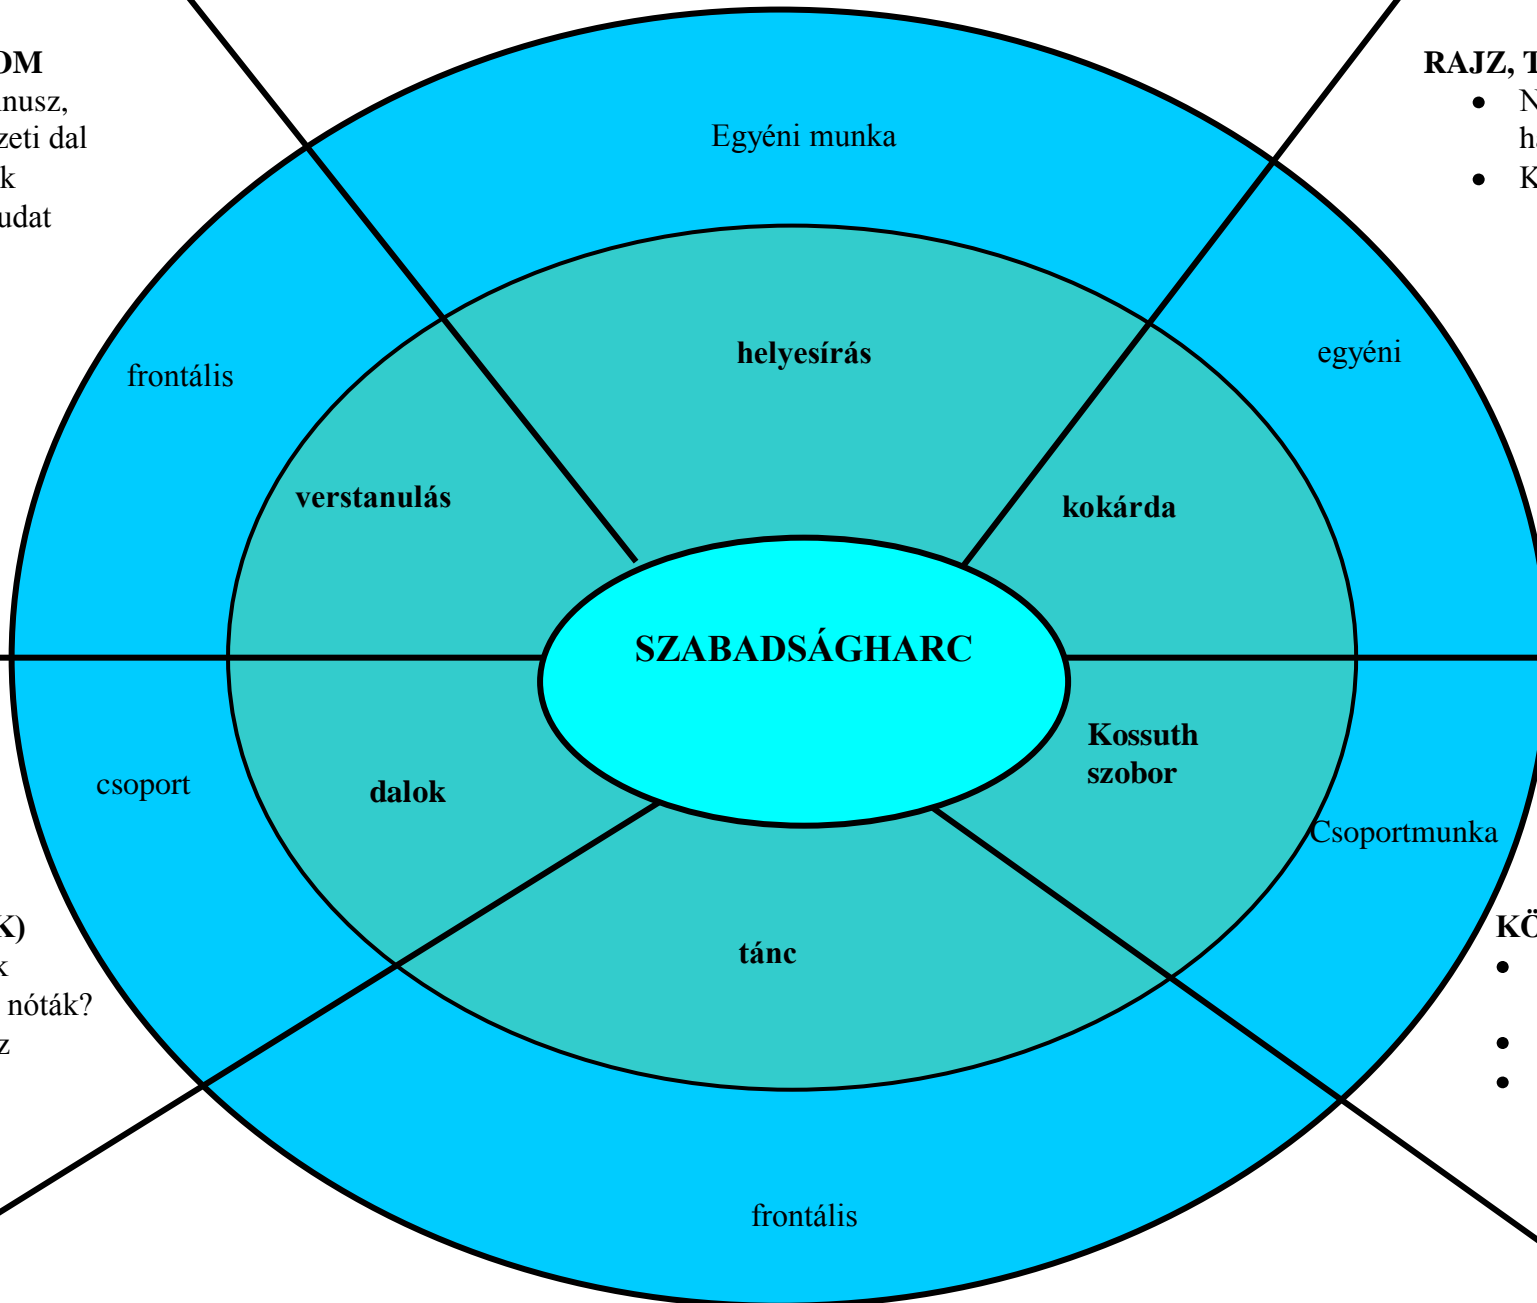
OM
nusz,
zeti dal
k
udat

RAJZ, T
- N
h
- K

Egyéni munka

helyesírás

frontális

egyéni

verstanulás

kokárda

SZABADSÁGHARC

csoport

dalok

Kossuth szobor

Csoportmunka

K)
k
nóták?
z

KÖ
-
-
-

tánc

frontális